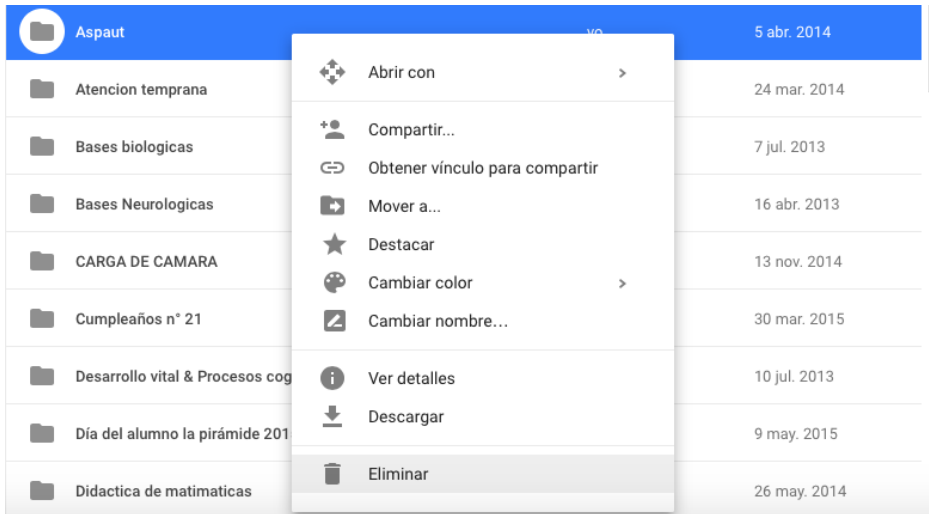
Aspaut
yo
5 abr. 2014
Atencion temprana
24 mar. 2014
Bases biologicas
7 jul. 2013
Bases Neurologicas
16 abr. 2013
CARGA DE CAMARA
13 nov. 2014
Cumpleaños n° 21
30 mar. 2015
Desarrollo vital & Procesos cog
10 jul. 2013
Día del alumno la pirámide 201
9 may. 2015
Didactica de matimaticas
26 may. 2014

Abrir con >

Compartir...
Obtener vínculo para compartir
Mover a...
Destacar
Cambiar color >
Cambiar nombre...

Ver detalles
Descargar

Eliminar